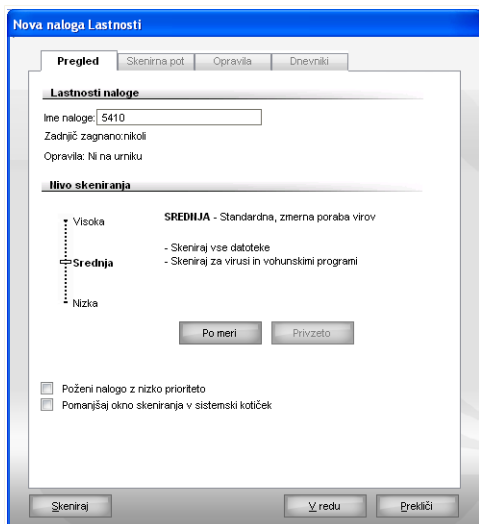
Nova naloga Lastnosti

Pregled | Skenirna pot | Opravila | Dnevniki

Lastnosti naloge

Ime naloge: 5410

Zadnjič zagnano:nikoli

Opravila: Ni na urniku

Nivo skeniranja

Visoka

Srednja

Nizka

SREDNJA - Standardna, zmerna poraba virov

- Skeniraj vse datoteke
- Skeniraj za virusi in vohunskimi programi

Po meri

Privzeto

Poženi nalogo z nizko prioriteto

Pomanjšaj okno skeniranja v sistemski kotiček

Skeniraj

V redu

Prekliči